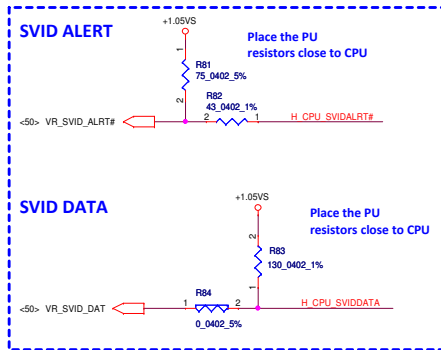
SVID ALERT

+1.05VS

Place the PU resistors close to CPU

1
R81
75_0402_5%
2

R82
43_0402_1%

<50> VR_SVID_ALRT#

2 1

H_CPU_SVIDALRT#

SVID DATA

+1.05VS

Place the PU resistors close to CPU

2
R83
130_0402_1%
1

R84

<50> VR_SVID_DAT

1 2

0_0402_5%

H_CPU_SVIDDATA